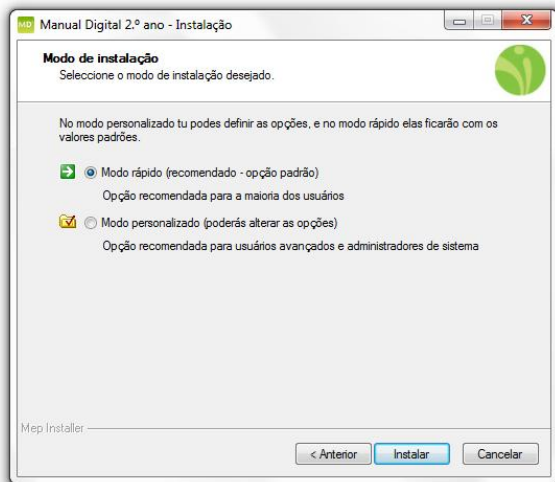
MD Manual Digital 2.º ano - Instalação

Modo de instalação
Seleccione o modo de instalação desejado.

No modo personalizado tu podes definir as opções, e no modo rápido elas ficarão com os valores padrões.

Modo rápido (recomendado - opção padrão)
Opção recomendada para a maioria dos usuários

Modo personalizado (poderás alterar as opções)
Opção recomendada para usuários avançados e administradores de sistema

Mep Installer

< Anterior
Instalar
Cancelar